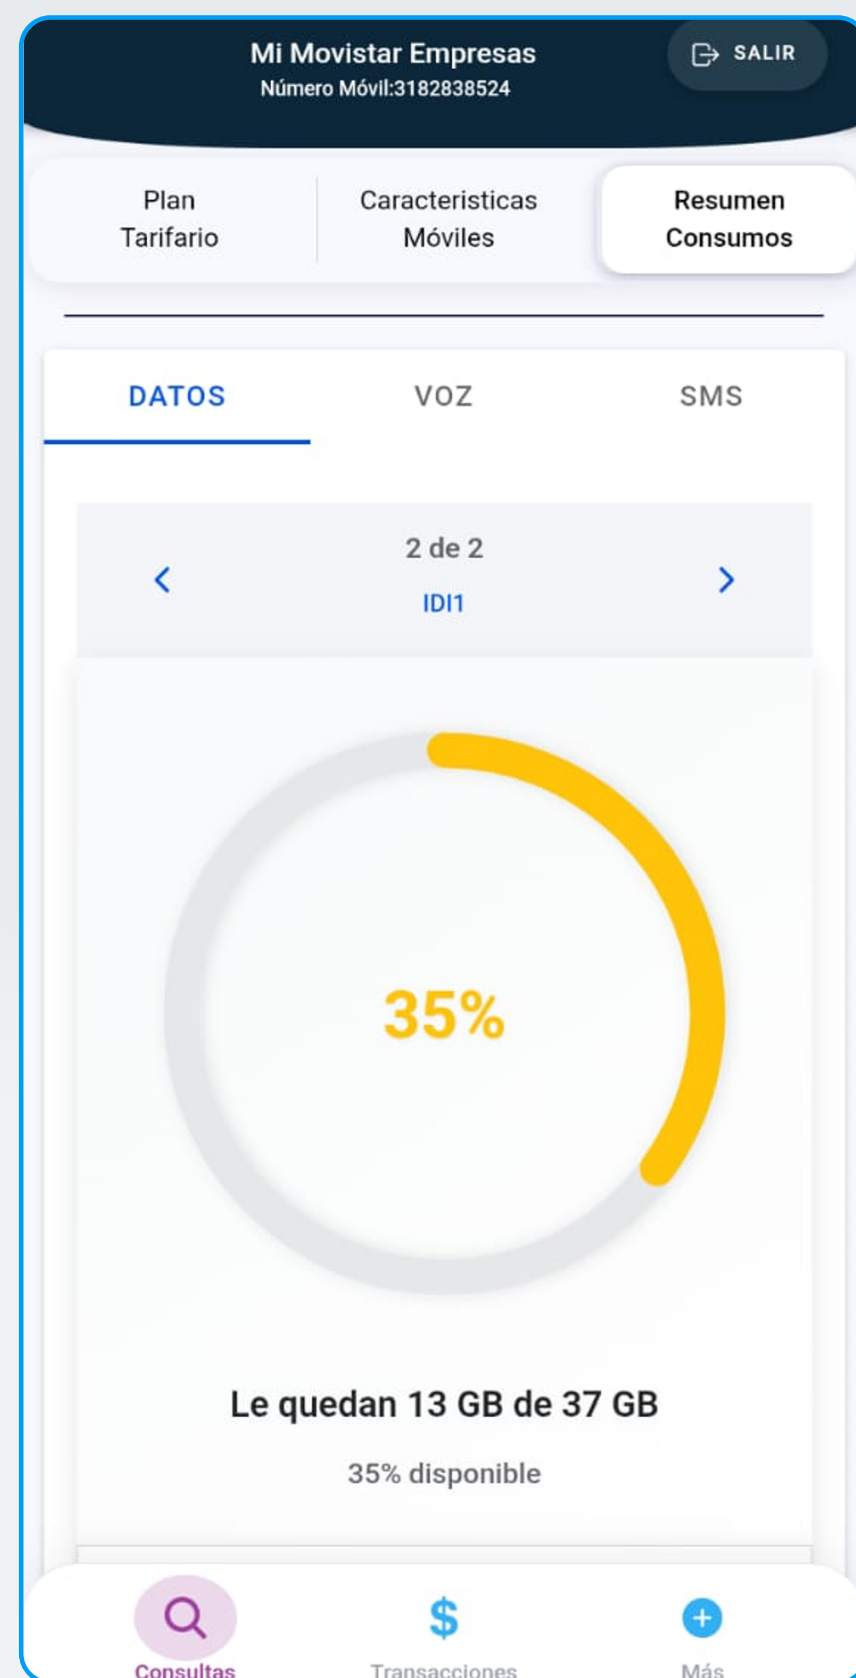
Mi Movistar Empresas
Número Móvil:3182838524

SALIR

Plan Tarifario

Caracteristicas Móviles

Resumen Consumos

DATOS

VOZ

SMS

2 de 2

IDI1

35%

Le quedan 13 GB de 37 GB

35% disponible

Consultas

$

Transacciones

Más